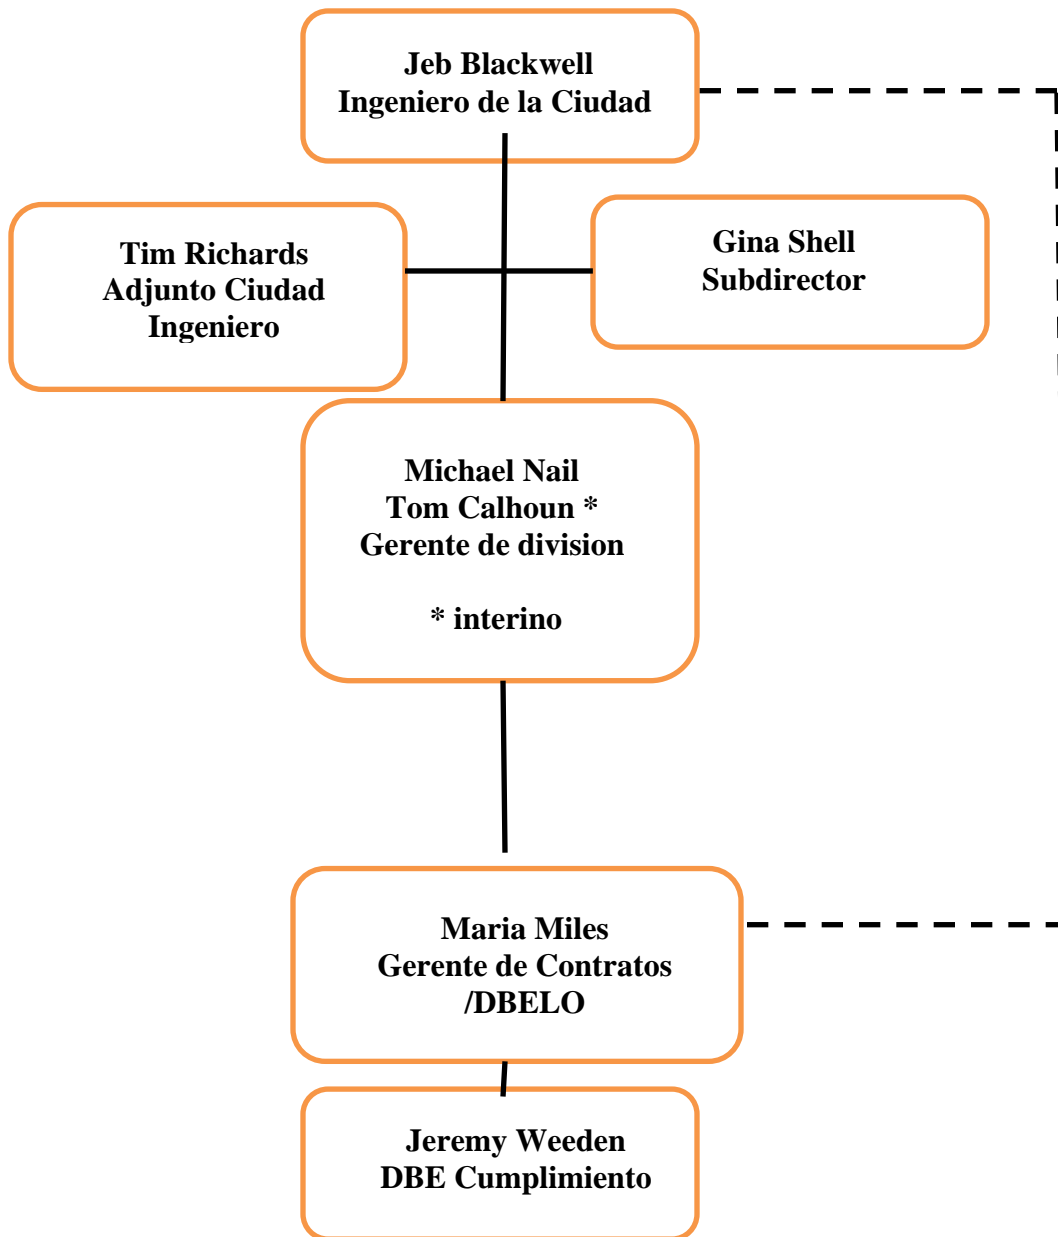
Jeb Blackwell
Ingeniero de la Ciudad

Tim Richards
Adjunto Ciudad
Ingeniero

Gina Shell
Subdirector

Michael Nail
Tom Calhoun *
Gerente de division

* interino

Maria Miles
Gerente de Contratos
/DBELO

Jeremy Weeden
DBE Cumplimiento